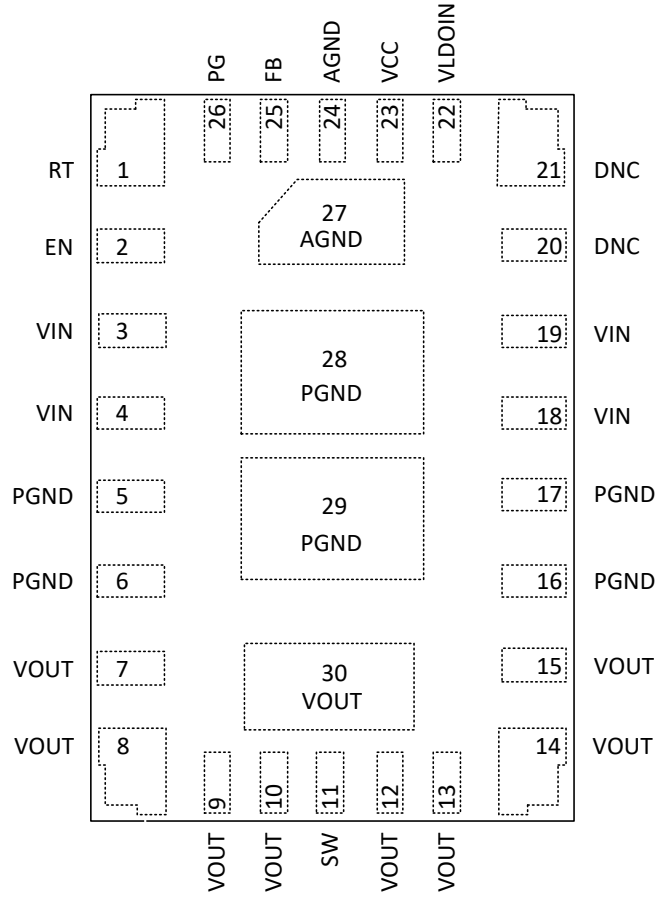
PG FB AGND VCC VLDOIN

26 25 24 23 22

RT 1
EN 2
VIN 3
VIN 4
PGND 5
PGND 6
VOUT 7
VOUT 8

21 DNC
20 DNC
19 VIN
18 VIN
17 PGND
16 PGND
15 VOUT
14 VOUT

27
AGND

28
PGND

29
PGND

30
VOUT

9 10 11 12 13

VOUT VOUT SW VOUT VOUT